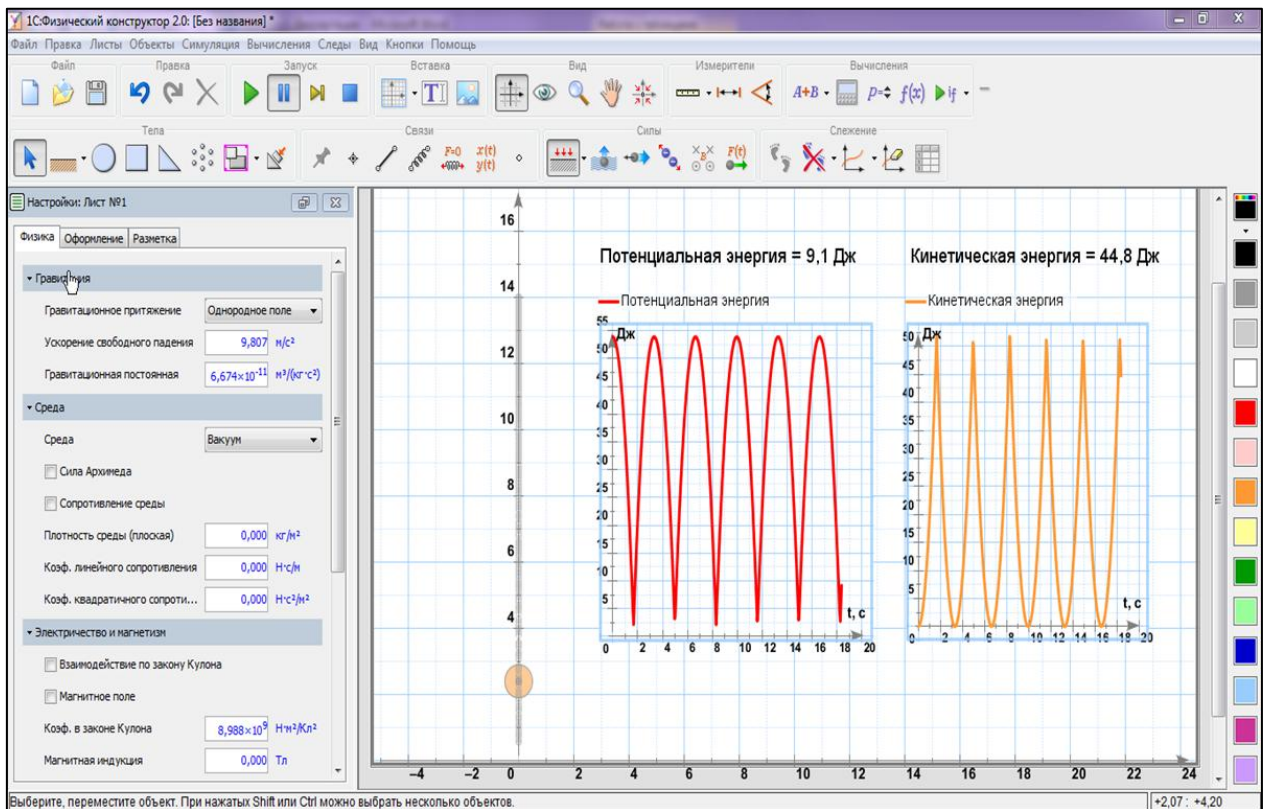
1С:Физический конструктор 2.0: [Без названия] *

Файл Правка Листы Объекты Симуляция Вычисления Следы Вид Кнопки Помощь

Файл Правка Запуск Вставка Вид Измерители Вычисления

$A+B$ $p=$ $f(x)$ if

Тела Связи Силы Слежение

$F=0$ $x(t)$ $y(t)$ $F(t)$

Настройки: Лист №1

Физика Оформление Разметка

Гравитация

Гравитационное притяжение Однородное поле

Ускорение свободного падения 9,807 м/с²

Гравитационная постоянная $6{,}674\times10^{-11}$ м³/(кг·с²)

Среда

Среда Вакуум

Сила Архимеда

Сопротивление среды

Плотность среды (плоская) 0,000 кг/м²

Коэф. линейного сопротивления 0,000 Н·с/м

Коэф. квадратичного сопроти... 0,000 Н·с²/м²

Электричество и магнетизм

Взаимодействие по закону Кулона

Магнитное поле

Коэф. в законе Кулона $8{,}988\times10^{9}$ Н·м²/Кл²

Магнитная индукция 0,000 Тл

16
14
12
10
8
6
4

Потенциальная энергия = 9,1 Дж

Потенциальная энергия

55 Дж 50 45 40 35 30 25 20 15 10 5

t, с

0 2 4 6 8 10 12 14 16 18 20

Кинетическая энергия = 44,8 Дж

Кинетическая энергия

50 Дж 45 40 35 30 25 20 15 10 5

t, с

0 2 4 6 8 10 12 14 16 18 20

−4 −2 0 2 4 6 8 10 12 14 16 18 20 22 24

Выберите, переместите объект. При нажатых Shift или Ctrl можно выбрать несколько объектов.

+2,07 : +4,20